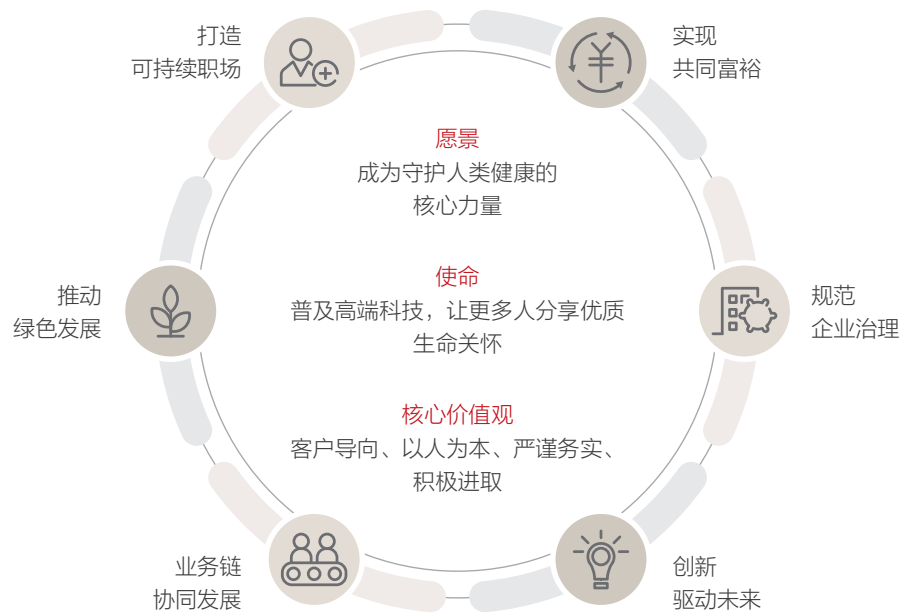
打造
可持续职场

实现
共同富裕

愿景
成为守护人类健康的
核心力量

使命
普及高端科技，让更多人分享优质
生命关怀

核心价值观
客户导向、以人为本、严谨务实、
积极进取

推动
绿色发展

规范
企业治理

业务链
协同发展

创新
驱动未来